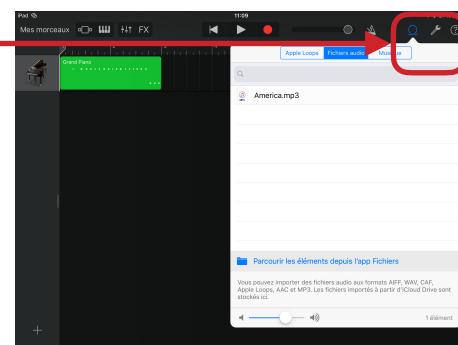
iPad
11:09
Mes morceaux
FX
Apple Loops
Fichiers audio
Musique
Grand Piano
America.mp3
Parcourir les éléments depuis l'app Fichiers
Vous pouvez importer des fichiers audio aux formats AIFF, WAV, CAF, Apple Loops, AAC et MP3. Les fichiers importés à partir d'iCloud Drive sont stockés ici.
1 élément